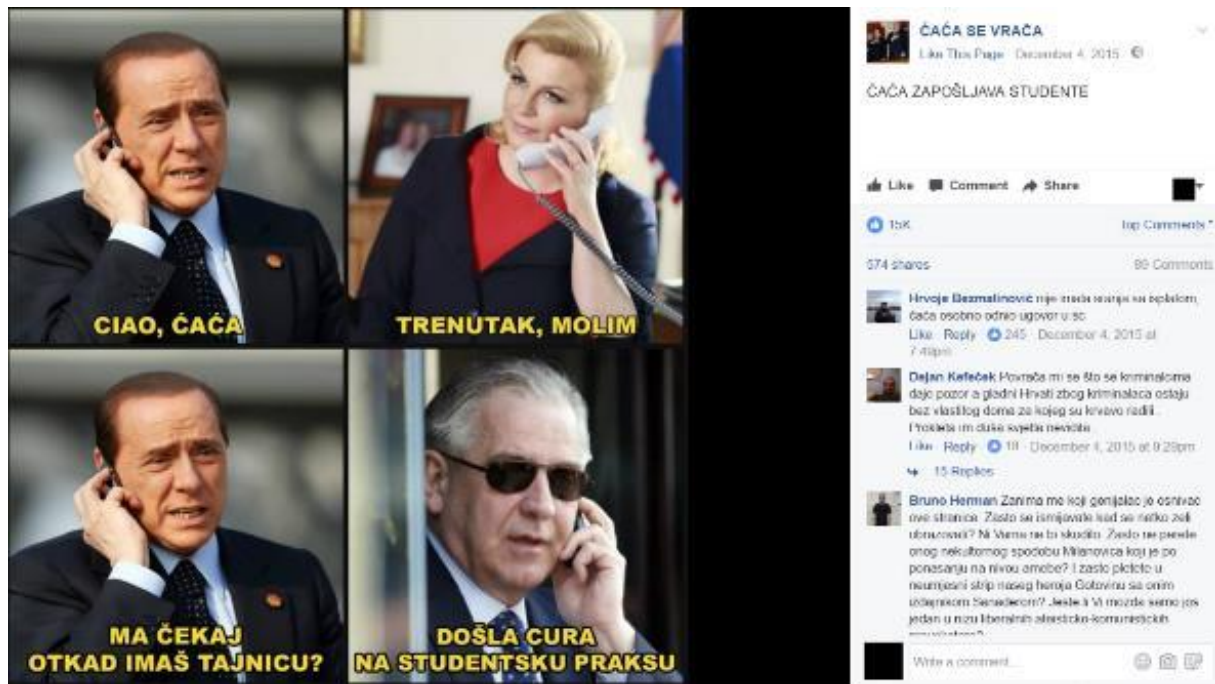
CIAO, ĆAĆA

TRENUTAK, MOLIM

MA ČEKAJ OTKAD IMAŠ TAJNICU?

DOŠLA CURA NA STUDENTSKU PRAKSU

ĆAĆA SE VRAĆA
Like This Page · December 4, 2015

ĆAĆA ZAPOŠLJAVA STUDENTE

Like Comment Share

15K Top Comments

574 shares 89 Comments

Hrvoje Bezmalinović nije imala veze sa seplalom, ćaća osobno odnio ugovor u sc
Like · Reply · 245 · December 4, 2015 at 7:49pm

Dajan Kefeček Povraća mi se što se kriminalcima daje pozor a gladni Hrvati zbog kriminalaca ostaju bez vlastitog doma za kojeg su krvavo radili. Prokleta im duše svjeta nevidile
Like · Reply · 18 · December 4, 2015 at 9:29pm
15 Replies

Bruno Herman Zanima me koji genijalac je osnivač ove stranice. Zašto se ismijavate kad se netko želi obrazovati? Ni Vama ne bi škodilo. Zašto ne penete onog nekulturnog spodobu Milanovića koji je po ponašanju na nivou amebe? I zašto pletete u neumjesni strip našeg heroja Gotovinu sa onim izdajnikom Sanaderom? Jeste li Vi možda samo još jedan u nizu liberalnih ateističko-komunističkih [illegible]

Write a comment...